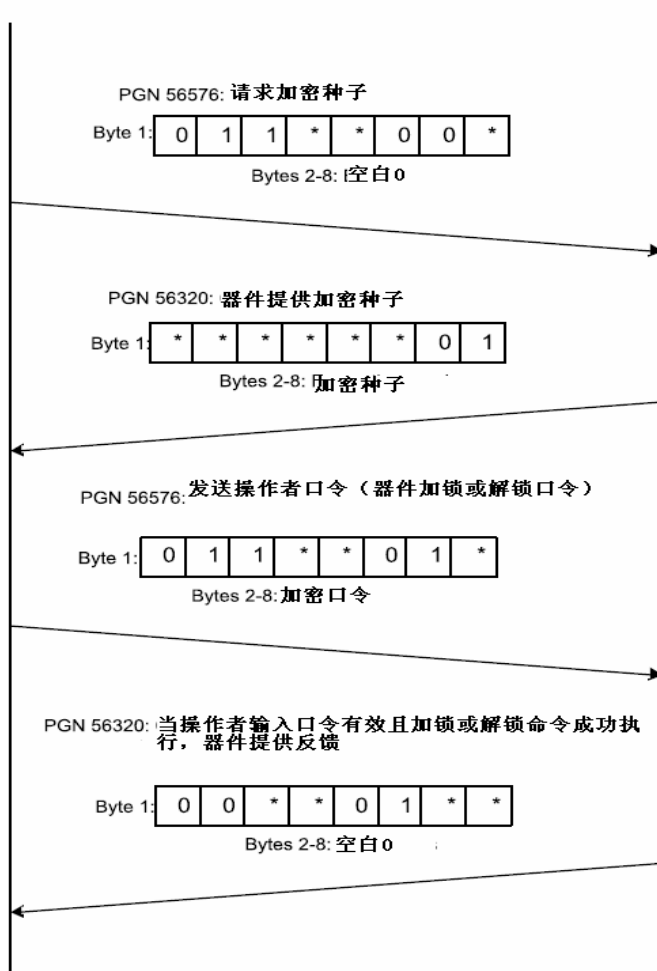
PGN 56576: 请求加密种子

Byte 1:

| 0 | 1 | 1 | * | * | 0 | 0 | * |
|---|---|---|---|---|---|---|---|

Bytes 2-8: 空白0

PGN 56320: 器件提供加密种子

Byte 1:

| * | * | * | * | * | * | 0 | 1 |
|---|---|---|---|---|---|---|---|

Bytes 2-8: 加密种子

PGN 56576: 发送操作者口令（器件加锁或解锁口令）

Byte 1:

| 0 | 1 | 1 | * | * | 0 | 1 | * |
|---|---|---|---|---|---|---|---|

Bytes 2-8: 加密口令

PGN 56320: 当操作者输入口令有效且加锁或解锁命令成功执行，器件提供反馈

Byte 1:

| 0 | 0 | * | * | 0 | 1 | * | * |
|---|---|---|---|---|---|---|---|

Bytes 2-8: 空白0